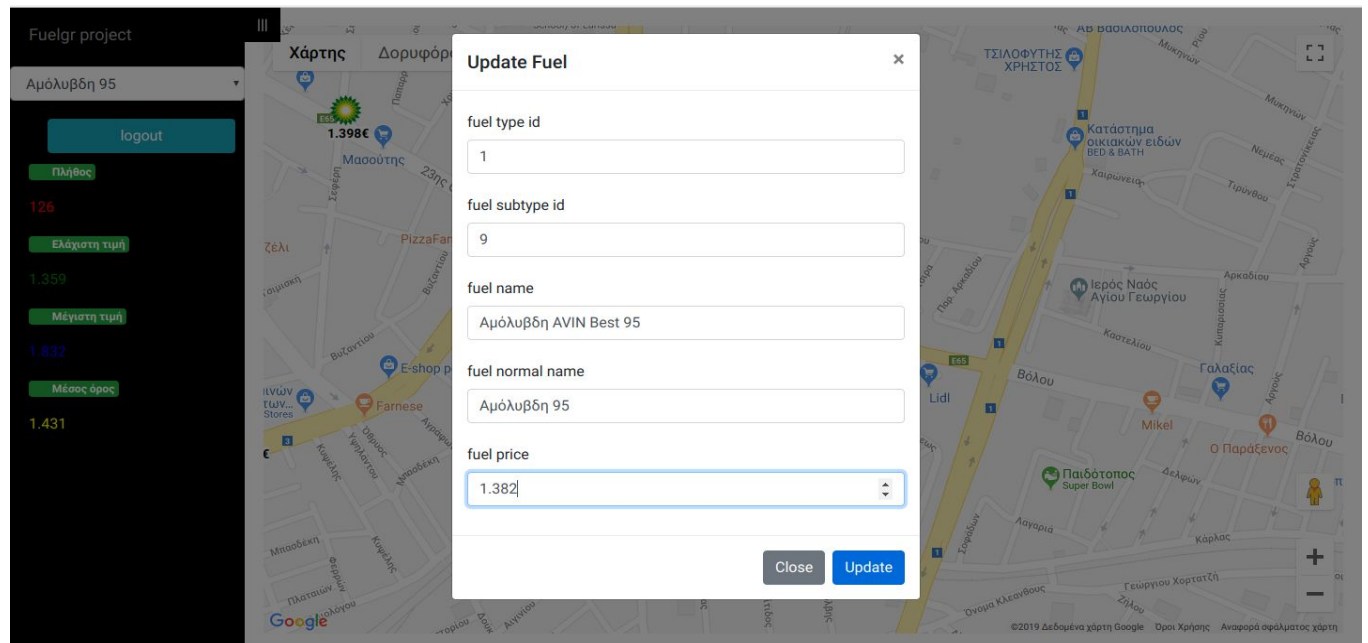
Fuelgr project

Αμόλυβδη 95

logout

Πλήθος

126

Ελάχιστη τιμή

1.359

Μέγιστη τιμή

1.832

Μέσος όρος

1.431

Χάρτης

Δορυφόρος

1.398€

Μασούτης

PizzaFan

E-shop

Farnese

Google

Update Fuel

×

fuel type id

1

fuel subtype id

9

fuel name

Αμόλυβδη AVIN Best 95

fuel normal name

Αμόλυβδη 95

fuel price

1.382

Close

Update

ΑΒ Βασιλόπουλος

ΤΣΙΛΟΦΥΘΗΣ ΧΡΗΣΤΟΣ

Κατάστημα οικιακών ειδών BED & BATH

Ιερός Ναός Αγίου Γεωργίου

Γαλαξίας

Lidl

Mikel

Ο Παράξενος

Παιδότοπος Super Bowl

Βόλου

©2019 Δεδομένα χάρτη Google Όροι Χρήσης Αναφορά σφάλματος χάρτη